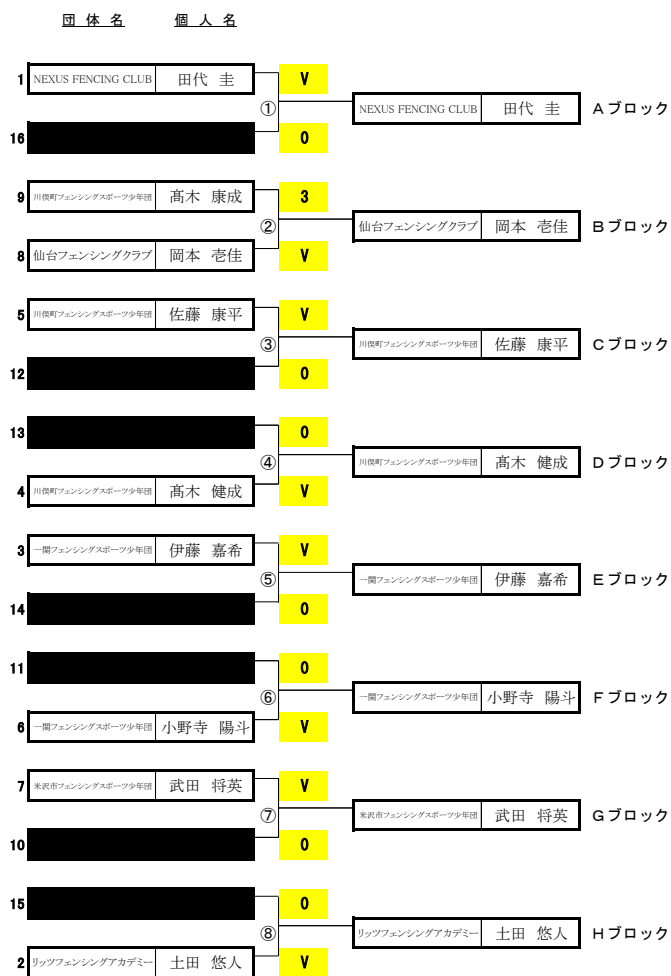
団体名　個人名

1 NEXUS FENCING CLUB 田代 圭 V
① NEXUS FENCING CLUB 田代 圭 Aブロック
16 0

9 川俣町フェンシングスポーツ少年団 髙木 康成 3
② 仙台フェンシングクラブ 岡本 壱佳 Bブロック
8 仙台フェンシングクラブ 岡本 壱佳 V

5 川俣町フェンシングスポーツ少年団 佐藤 康平 V
③ 川俣町フェンシングスポーツ少年団 佐藤 康平 Cブロック
12 0

13 0
④ 川俣町フェンシングスポーツ少年団 髙木 健成 Dブロック
4 川俣町フェンシングスポーツ少年団 髙木 健成 V

3 一関フェンシングスポーツ少年団 伊藤 嘉希 V
⑤ 一関フェンシングスポーツ少年団 伊藤 嘉希 Eブロック
14 0

11 0
⑥ 一関フェンシングスポーツ少年団 小野寺 陽斗 Fブロック
6 一関フェンシングスポーツ少年団 小野寺 陽斗 V

7 米沢市フェンシングスポーツ少年団 武田 将英 V
⑦ 米沢市フェンシングスポーツ少年団 武田 将英 Gブロック
10 0

15 0
⑧ リッツフェンシングアカデミー 土田 悠人 Hブロック
2 リッツフェンシングアカデミー 土田 悠人 V